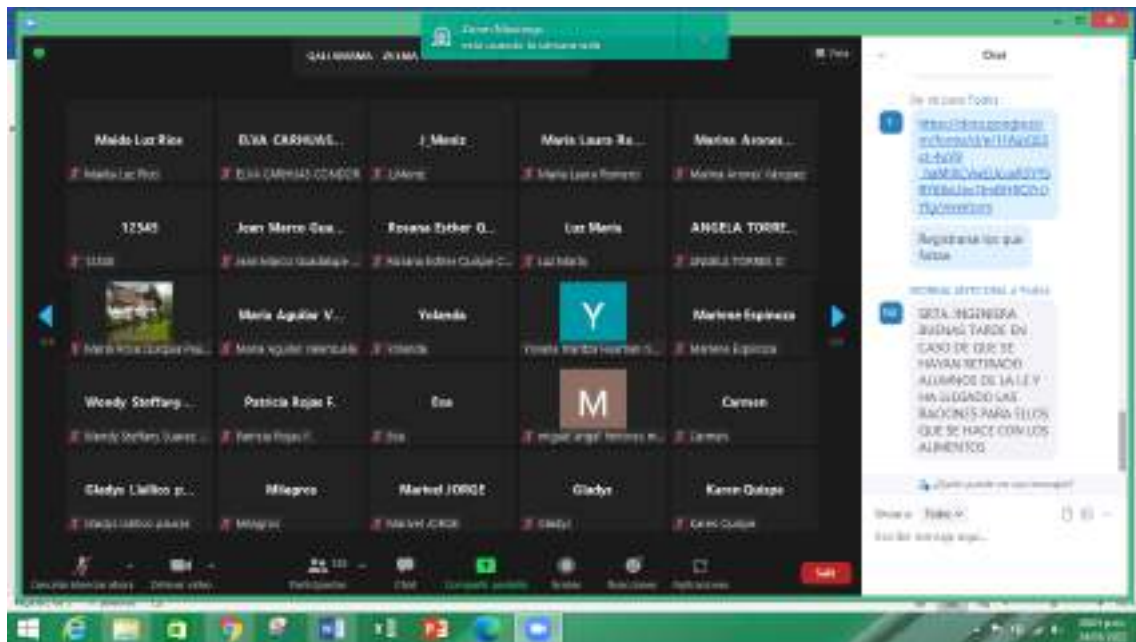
Zoom Meetings

GALI MAMA ZOOMA

Maida Luz Rios
Maida Luz Rios

ELVA CARHUAS...
ELVA CARHUAS CONDOR

J_Mesiz
J_Mesiz

Maria Laura Ro...
Maria Laura Romero

Marina Arones...
Marina Arones Vasquez

12345
12345

Jean Marco Gua...
Jean Marco Guadalupe

Rosana Esther Q...
Rosana Esther Quispe C...

Luz Maria
Luz Maria

ANGELA TORRE...
ANGELA TORRES O

Maria Rosa Quispe Hu...

Maria Aguilar V...
Maria Aguilar Valenzuela

Yolanda
Yolanda

Y
Yolanda Maritza Huaman H...

Marlene Espinoza
Marlene Espinoza

Wendy Steffany...
Wendy Steffany Suarez...

Patricia Rojas F.
Patricia Rojas F.

Esa
Esa

M
miguel angel briceno m...

Carmen
Carmen

Gladys Lialico p...
Gladys Lialico pisardo

Milagros
Milagros

Marisol JORGE
Marisol JORGE

Gladys
Gladys

Karen Quispe
Karen Quispe

Participantes
Chat
Compartir pantalla
Salir

Chat

De mí para Todos:
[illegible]

Registrarse los que faltan

ROSSA ANTICONA a Todos:
SRTA. INGENIERA BUENAS TARDE EN CASO DE QUE SE HAYAN RETIRADO ALUMNOS DE LA I.E Y HA LLEGADO LAS RACIONES PARA ELLOS QUE SE HACE CON LOS ALIMENTOS

Enviar a: Todos
Escribir mensaje aquí...